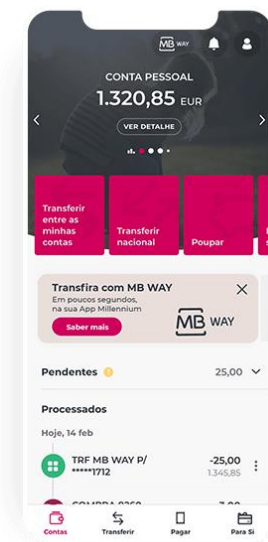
MB WAY

CONTA PESSOAL
1.320,85 EUR
VER DETALHE

Transferir entre as minhas contas
Transferir nacional
Poupar

Transfira com MB WAY
Em poucos segundos, na sua App Millennium
Saber mais
MB WAY

Pendentes 25,00

Processados

Hoje, 14 feb

TRF MB WAY P/ *****1712 -25,00 1.345,85

COMPRA 8260 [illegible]

Contas Transferir Pagar Para Si